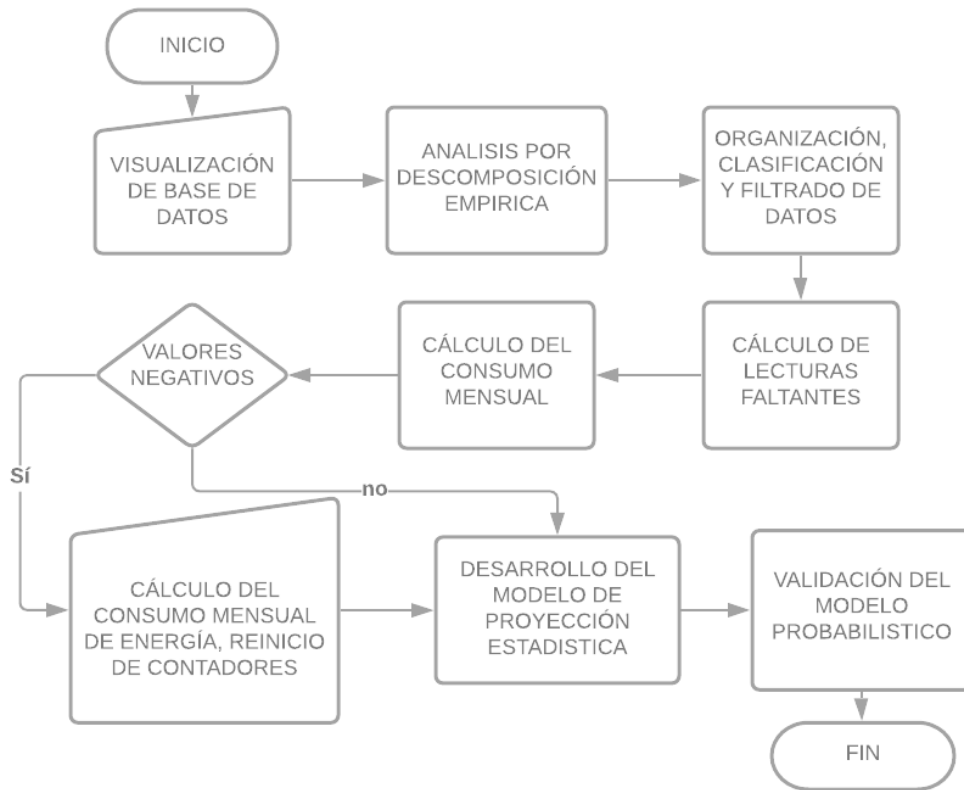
INICIO

VISUALIZACIÓN DE BASE DE DATOS

ANALISIS POR DESCOMPOSICIÓN EMPIRICA

ORGANIZACIÓN, CLASIFICACIÓN Y FILTRADO DE DATOS

CÁLCULO DE LECTURAS FALTANTES

CÁLCULO DEL CONSUMO MENSUAL

VALORES NEGATIVOS

Sí

no

CÁLCULO DEL CONSUMO MENSUAL DE ENERGÍA, REINICIO DE CONTADORES

DESARROLLO DEL MODELO DE PROYECCIÓN ESTADISTICA

VALIDACIÓN DEL MODELO PROBABILISTICO

FIN